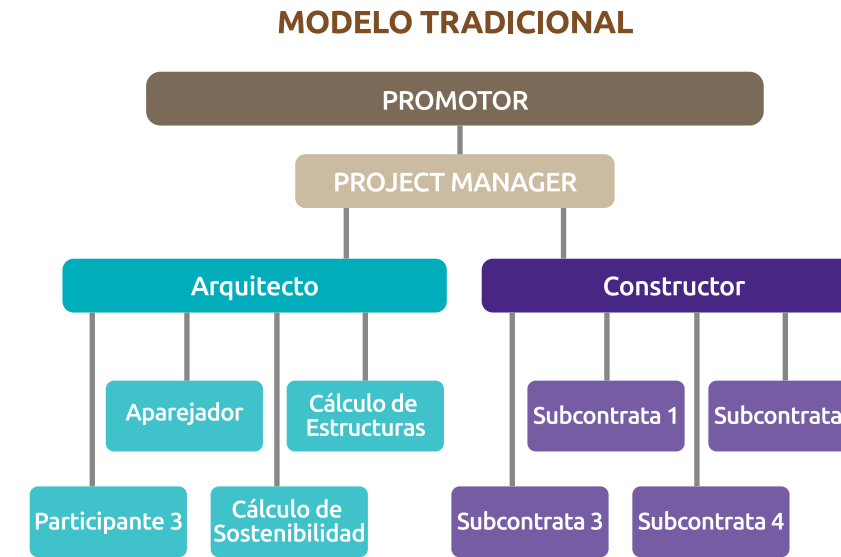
MODELO TRADICIONAL

PROMOTOR

PROJECT MANAGER

Arquitecto

Constructor

Aparejador

Cálculo de Estructuras

Subcontrata 1

Subcontrata

Participante 3

Cálculo de Sostenibilidad

Subcontrata 3

Subcontrata 4